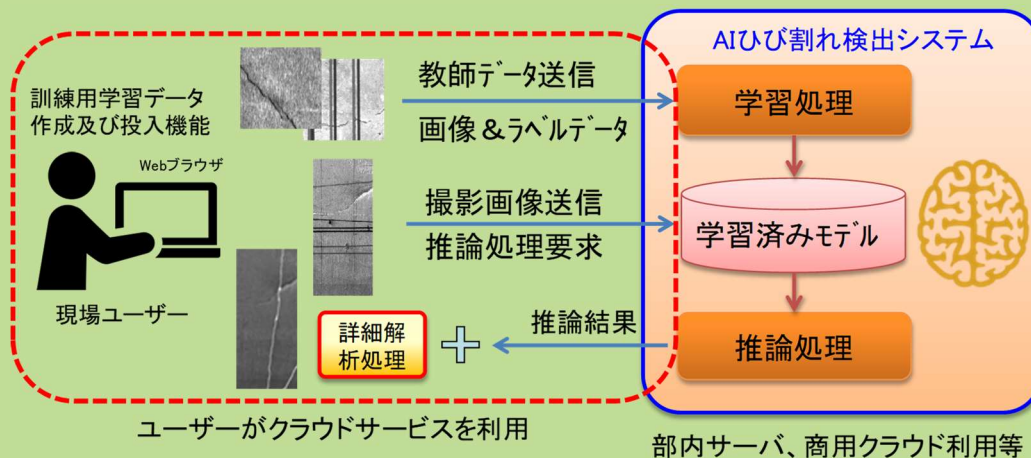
訓練用学習データ作成及び投入機能

Webブラウザ

現場ユーザー

教師データ送信

画像＆ラベルデータ

撮影画像送信

推論処理要求

詳細解析処理

推論結果

AIひび割れ検出システム

学習処理

学習済みモデル

推論処理

ユーザーがクラウドサービスを利用

部内サーバ、商用クラウド利用等